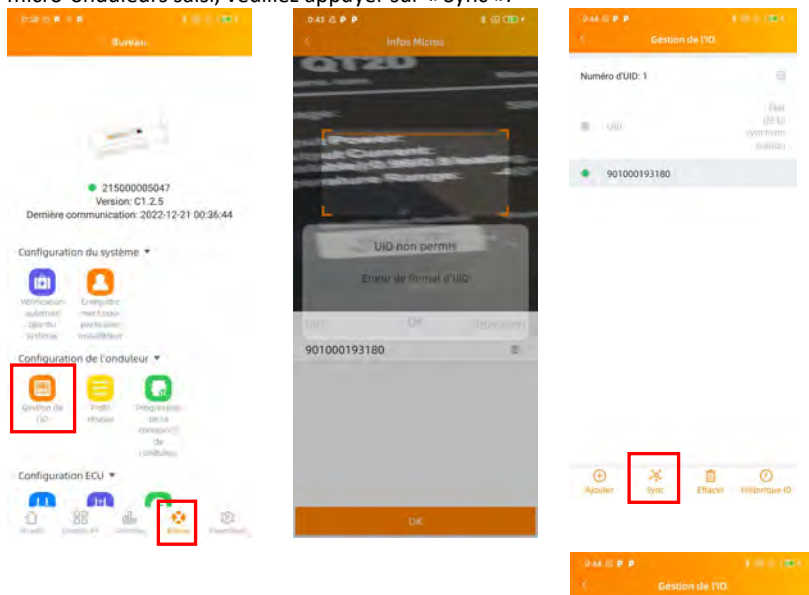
micro-onduleurs saisi, veuillez appuyer sur « Sync ».

Bureau

215000005047
Version: C1.2.5
Dernière communication: 2022-12-21 00:36:44

Configuration du système ▾

Vérification automatique du système

Enregistrement pour installateur

Configuration de l'onduleur ▾

Gestion de l'ID

Profil réseau

Programme de la connexion de l'onduleur

Configuration ECU ▾

Bureau

Données PV

Données

Bureau

Paramètres

Infos Micro

UID non permis

Erreur de format d'UID!

OK

901000193180

OK

Gestion de l'ID.

Numéro d'UID: 1

UID

901000193180

Ajouter

Sync

Effacer

Historique ID

Gestion de l'ID.